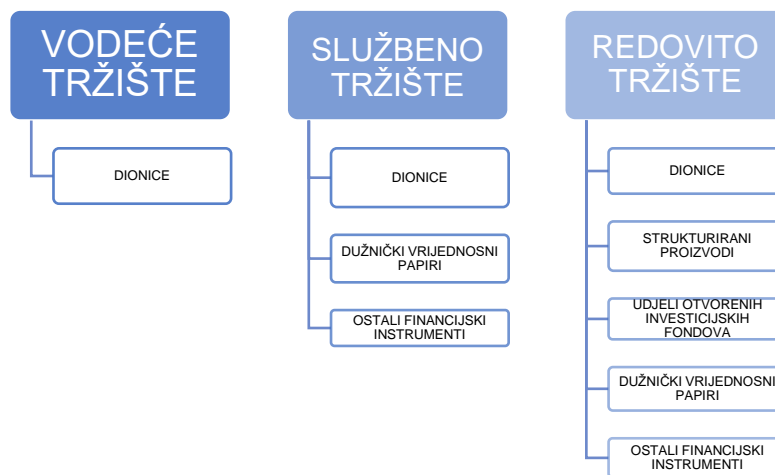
VODEĆE TRŽIŠTE

DIONICE

SLUŽBENO TRŽIŠTE

DIONICE

DUŽNIČKI VRIJEDNOSNI PAPIRI

OSTALI FINANCIJSKI INSTRUMENTI

REDOVITO TRŽIŠTE

DIONICE

STRUKTURIRANI PROIZVODI

UDJELI OTVORENIH INVESTICIJSKIH FONDOVA

DUŽNIČKI VRIJEDNOSNI PAPIRI

OSTALI FINANCIJSKI INSTRUMENTI